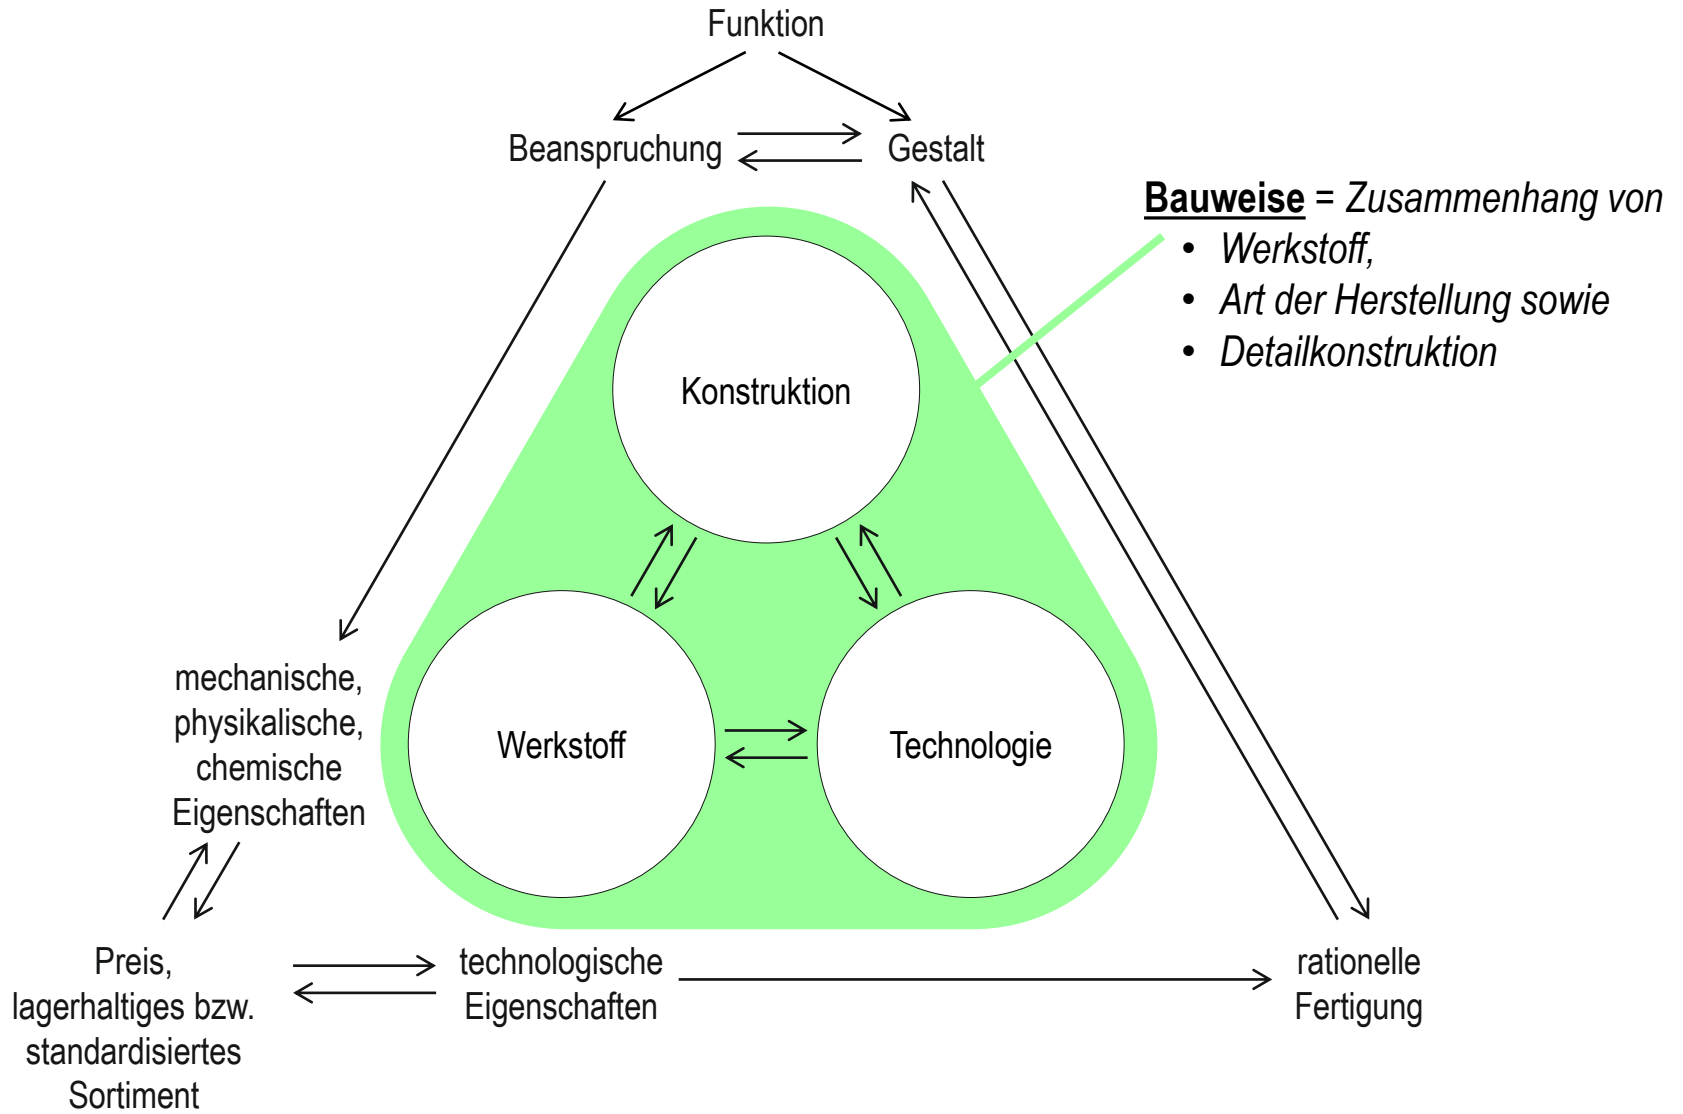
Funktion

Beanspruchung

Gestalt

**Bauweise** = *Zusammenhang von*
- *Werkstoff,*
- *Art der Herstellung sowie*
- *Detailkonstruktion*

Konstruktion

Werkstoff

Technologie

mechanische, physikalische, chemische Eigenschaften

Preis, lagerhaltiges bzw. standardisiertes Sortiment

technologische Eigenschaften

rationelle Fertigung